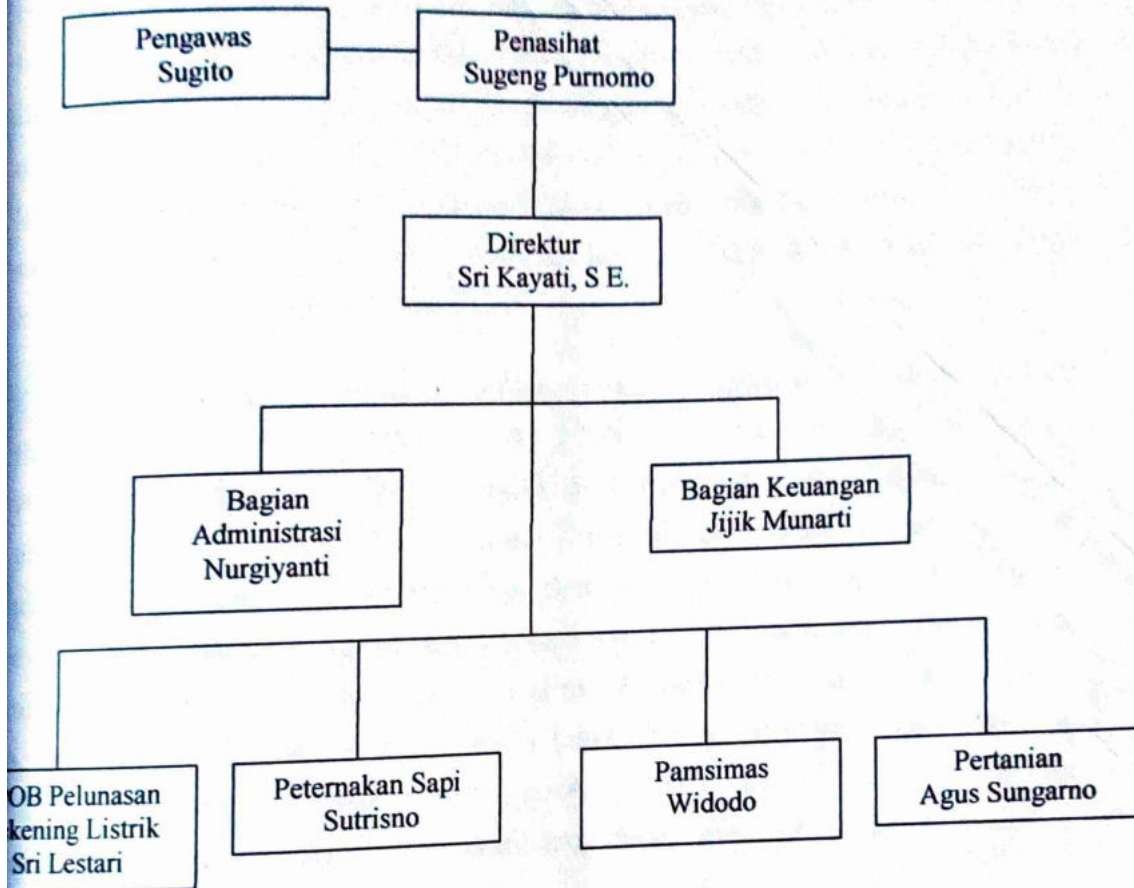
Pengawas
Sugito

Penasihat
Sugeng Purnomo

Direktur
Sri Kayati, S E.

Bagian
Administrasi
Nurgiyanti

Bagian Keuangan
Jijik Munarti

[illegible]OB Pelunasan
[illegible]kening Listrik
Sri Lestari

Peternakan Sapi
Sutrisno

Pamsimas
Widodo

Pertanian
Agus Sungarno